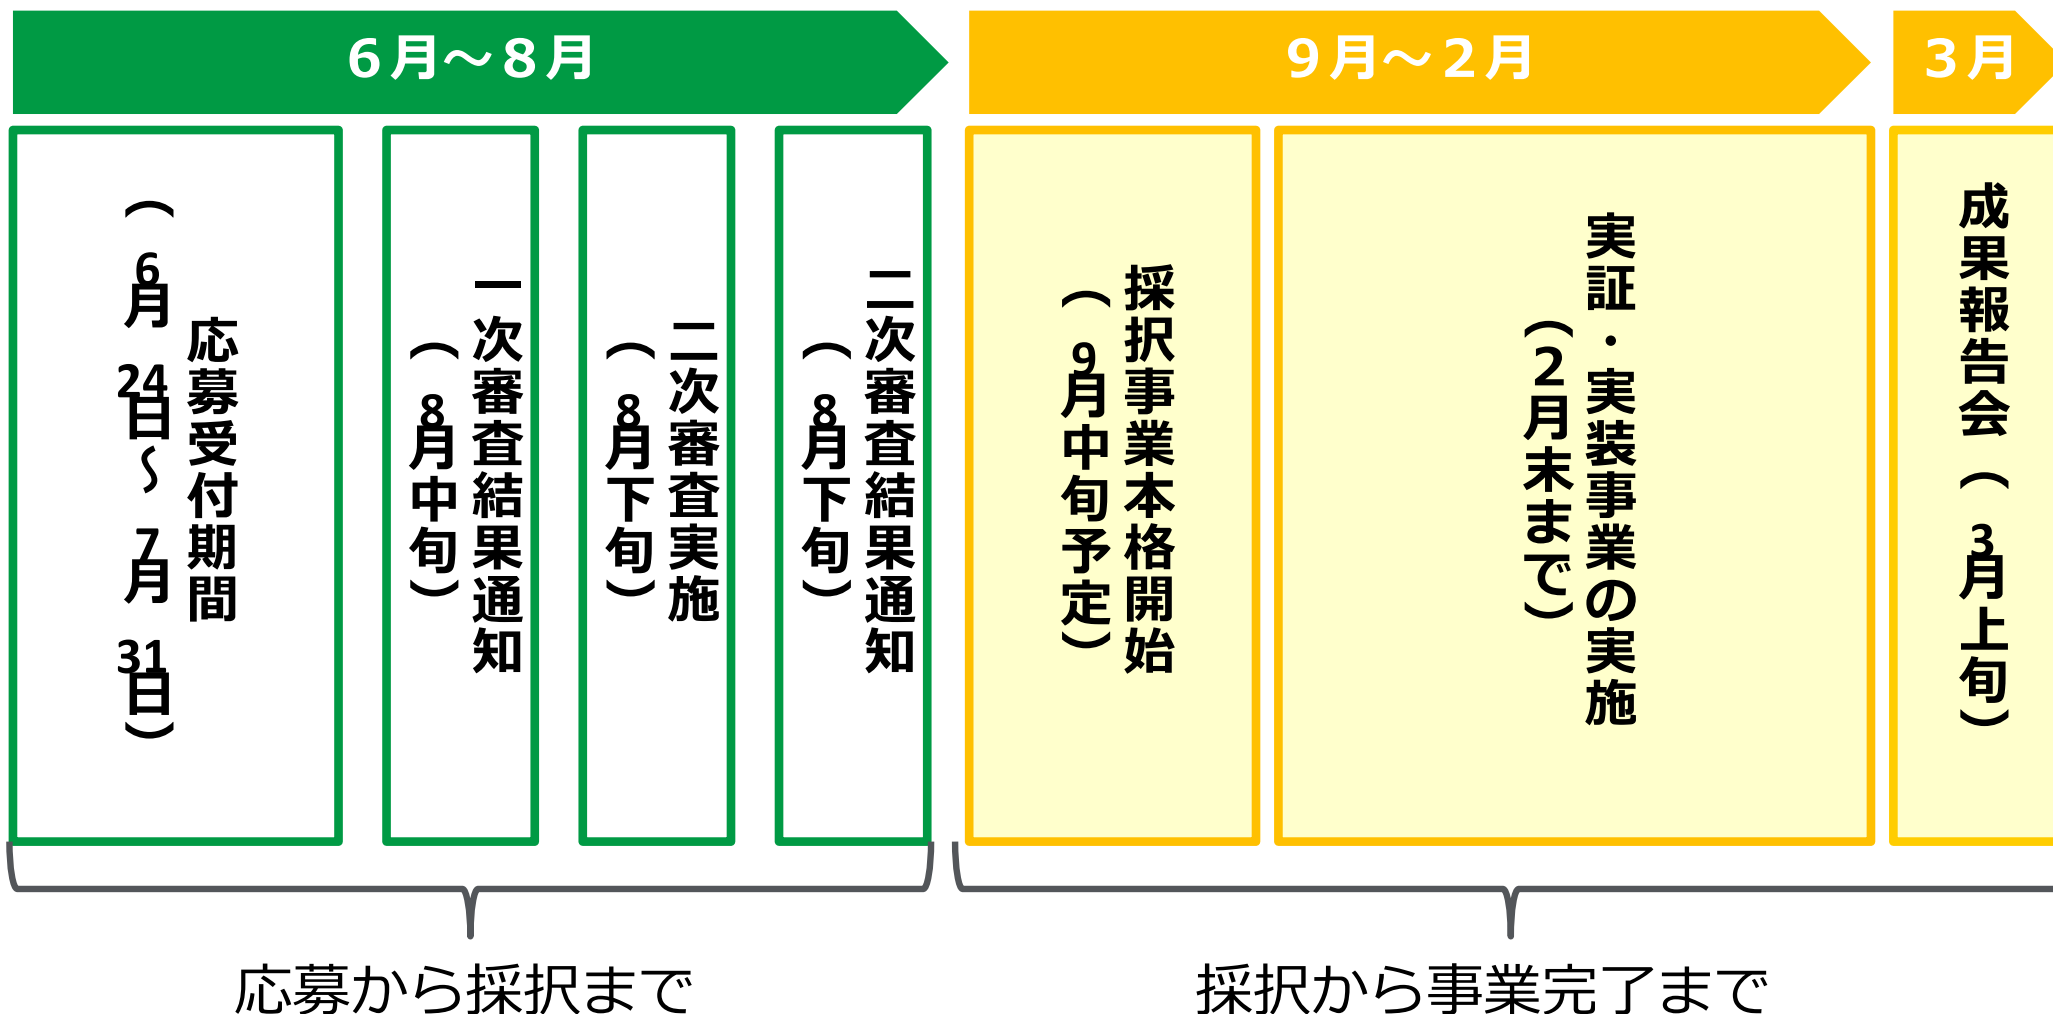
6月～8月

応募受付期間
（6月24日～7月31日）

一次審査結果通知
（8月中旬）

二次審査実施
（8月下旬）

二次審査結果通知
（8月下旬）

9月～2月

採択事業本格開始
（9月中旬予定）

実証・実装事業の実施
（2月末まで）

3月

成果報告会（3月上旬）

応募から採択まで

採択から事業完了まで